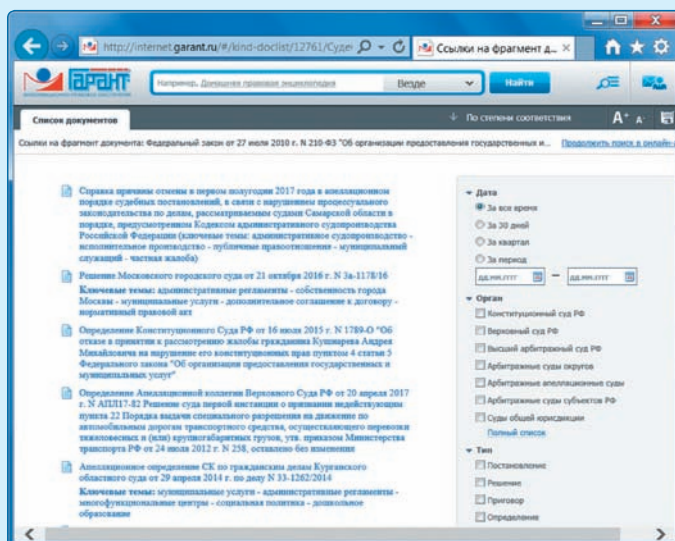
http://internet.garant.ru/#/kind-doclist/12761/Суде
Ссылки на фрагмент д...

ГАРАНТ
Например, Домашняя правовая энциклопедия
Везде
Найти

Список документов
По степени соответствия
A+ A-

Ссылки на фрагмент документа: Федеральный закон от 27 июля 2010 г. N 210-ФЗ "Об организации предоставления государственных и... Продолжить поиск в онлайн-

Справка причины отмены в первом полугодии 2017 года в апелляционном порядке судебных постановлений, в связи с нарушением процессуального законодательства по делам, рассматриваемым судами Самарской области в порядке, предусмотренном Кодексом административного судопроизводства Российской Федерации (ключевые темы: административное судопроизводство - исполнительное производство - публичные правоотношения - муниципальный служащий - частная жалоба)

Решение Московского городского суда от 21 октября 2016 г. N 3а-1178/16
Ключевые темы: административные регламенты - собственность города Москвы - муниципальные услуги - дополнительное соглашение к договору - нормативный правовой акт

Определение Конституционного Суда РФ от 16 июля 2015 г. N 1789-О "Об отказе в принятии к рассмотрению жалобы гражданина Кушнарева Андрея Михайловича на нарушение его конституционных прав пунктом 4 статьи 5 Федерального закона "Об организации предоставления государственных и муниципальных услуг"

Определение Апелляционной коллегии Верховного Суда РФ от 20 апреля 2017 г. N АПЛ17-82 Решение суда первой инстанции о признании недействующим пункта 22 Порядка выдачи специального разрешения на движение по автомобильным дорогам транспортного средства, осуществляющего перевозки тяжеловесных и (или) крупногабаритных грузов, утв. приказом Министерства транспорта РФ от 24 июля 2012 г. N 258, оставлено без изменения

Апелляционное определение СК по гражданским делам Курганского областного суда от 29 апреля 2014 г. по делу N 33-1262/2014
Ключевые темы: муниципальные услуги - административные регламенты - многофункциональные центры - социальная политика - дошкольное образование

Дата
За все время
За 30 дней
За квартал
За период
дд.мм.гггг — дд.мм.гггг

Орган
Конституционный суд РФ
Верховный суд РФ
Высший арбитражный суд РФ
Арбитражные суды округов
Арбитражные апелляционные суды
Арбитражные суды субъектов РФ
Суды общей юрисдикции
Полный список

Тип
Постановление
Решение
Приговор
Определение